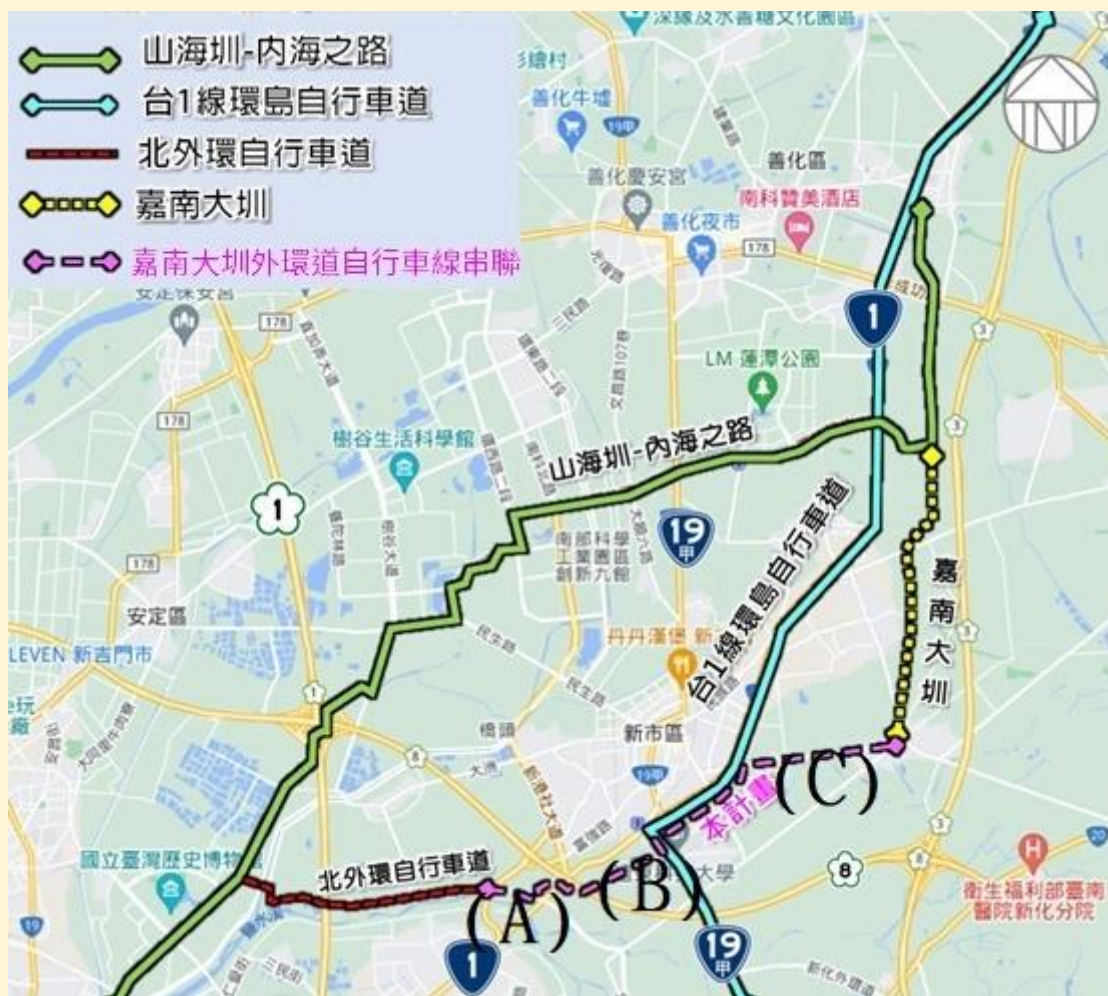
山海圳-內海之路
台1線環島自行車道
北外環自行車道
嘉南大圳
嘉南大圳外環道自行車線串聯

深緣及水善糖文化園區
善化牛墟
善化區
善化慶安宮
南科贊美酒店
善化夜市
178
1
安定休安區
LM 蓮潭公園
樹谷生活科學館
山海圳-內海之路
台1線環島自行車道
19 甲
南部科學工業園區創新九館
嘉南大圳
安定區
ELEVEN 新吉門市
丹丹漢堡
新市區
本計畫
(C)
國立臺灣歷史博物館
北外環自行車道
(A)
(B)
8
衛生福利部臺南醫院新化分院
19 甲
1